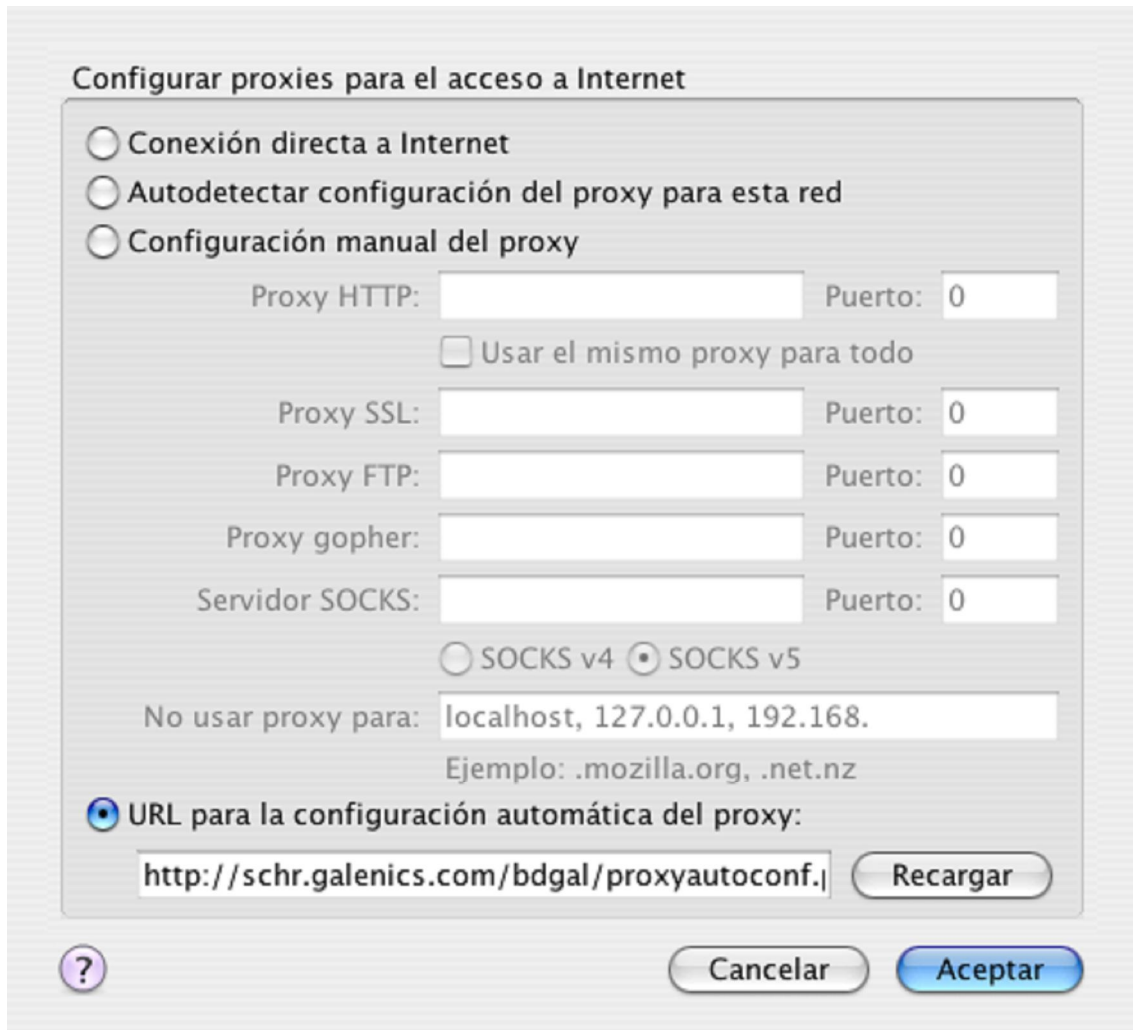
Configurar proxies para el acceso a Internet

Conexión directa a Internet

Autodetectar configuración del proxy para esta red

Configuración manual del proxy

Proxy HTTP: Puerto: 0

Usar el mismo proxy para todo

Proxy SSL: Puerto: 0

Proxy FTP: Puerto: 0

Proxy gopher: Puerto: 0

Servidor SOCKS: Puerto: 0

SOCKS v4 SOCKS v5

No usar proxy para: localhost, 127.0.0.1, 192.168.

Ejemplo: .mozilla.org, .net.nz

URL para la configuración automática del proxy:

http://schr.galenics.com/bdgal/proxyautoconf.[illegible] Recargar

?

Cancelar Aceptar